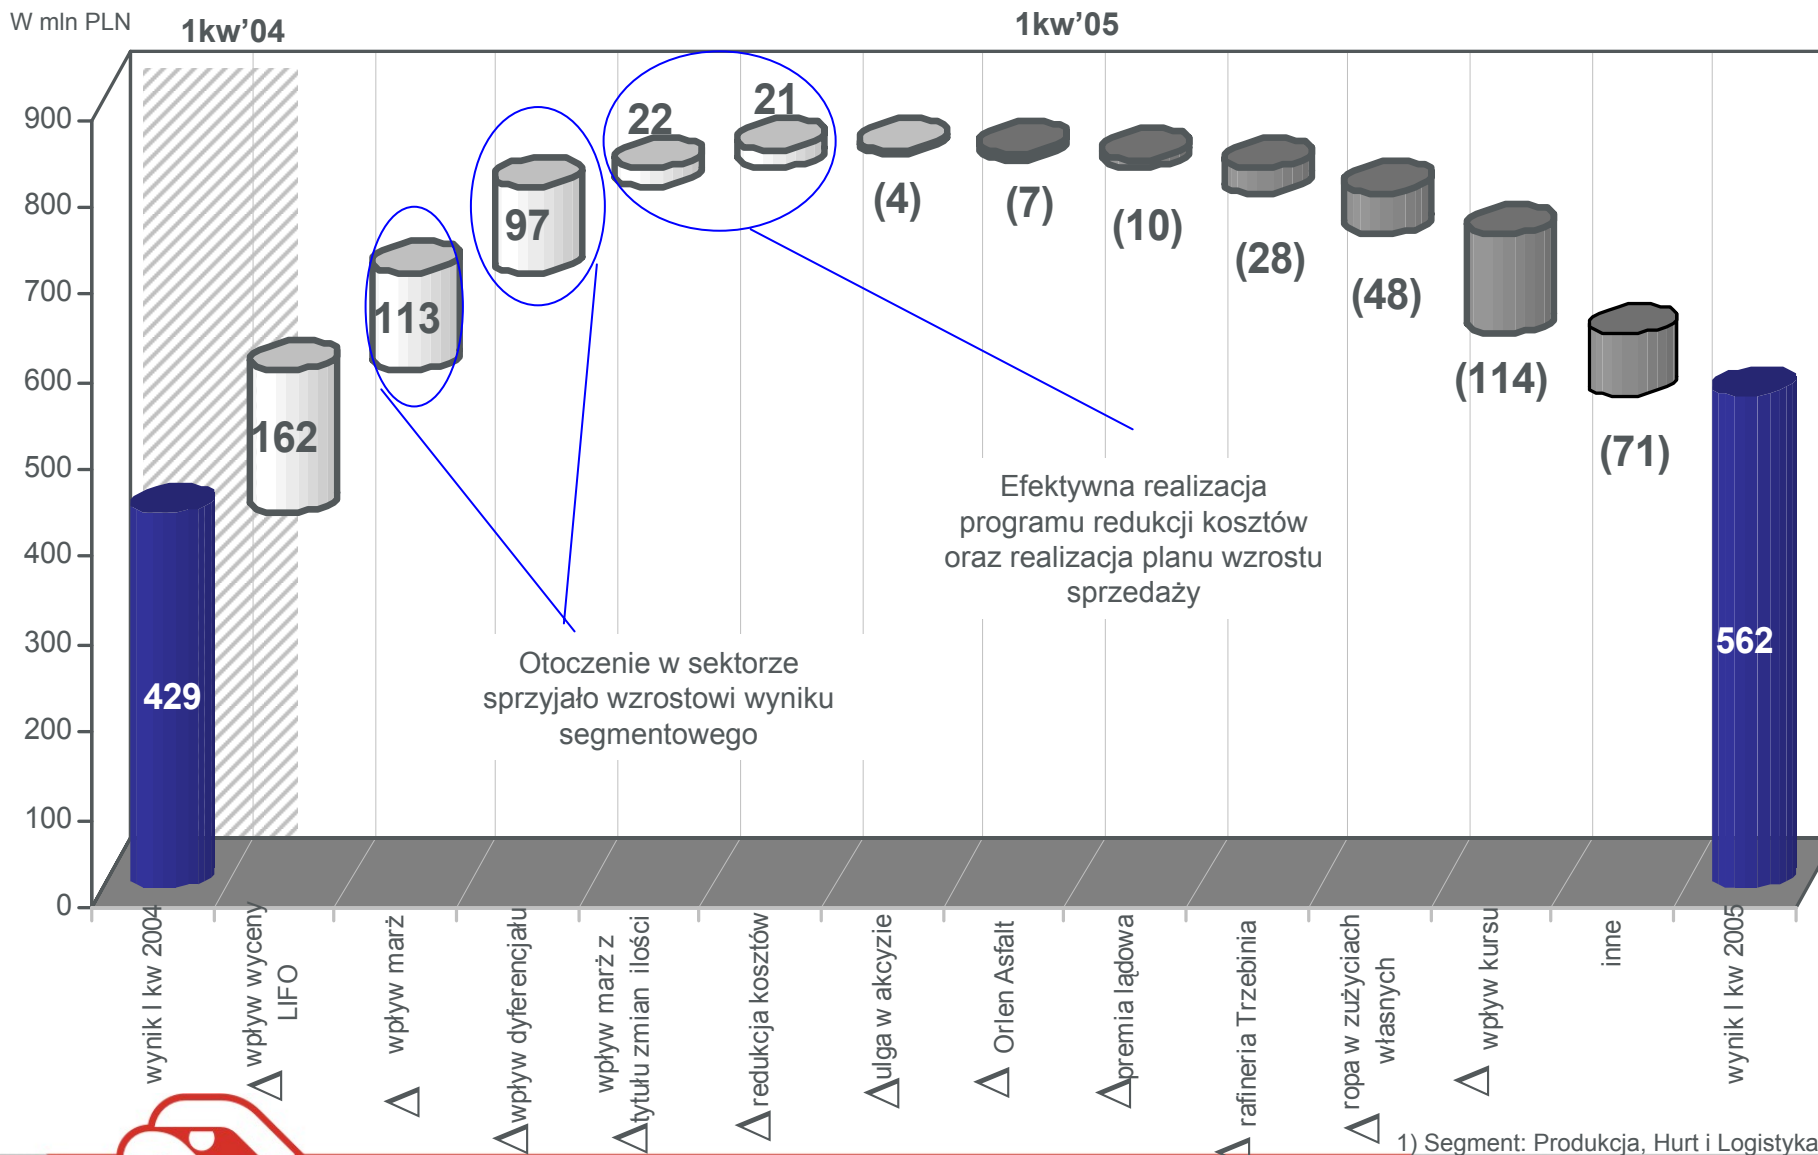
W mln PLN

1kw'04

1kw'05

900
800
700
600
500
400
300
200
100
0

429
162
113
97
22
21
(4)
(7)
(10)
(28)
(48)
(114)
(71)
562

Efektywna realizacja programu redukcji kosztów oraz realizacja planu wzrostu sprzedaży

Otoczenie w sektorze sprzyjało wzrostowi wyniku segmentowego

wynik I kw 2004

Δ wpływ wyceny LIFO

Δ wpływ marż

Δ wpływ dyferencjału

Δ wpływ marż z tytułu zmian ilości

Δ redukcja kosztów

Δ ulga w akcyzie

Δ Orlen Asfalt

Δ premia lądowa

Δ rafineria Trzebinia

Δ ropa w zużyciach własnych

Δ wpływ kursu

inne

wynik I kw 2005

1) Segment: Produkcja, Hurt i Logistyka